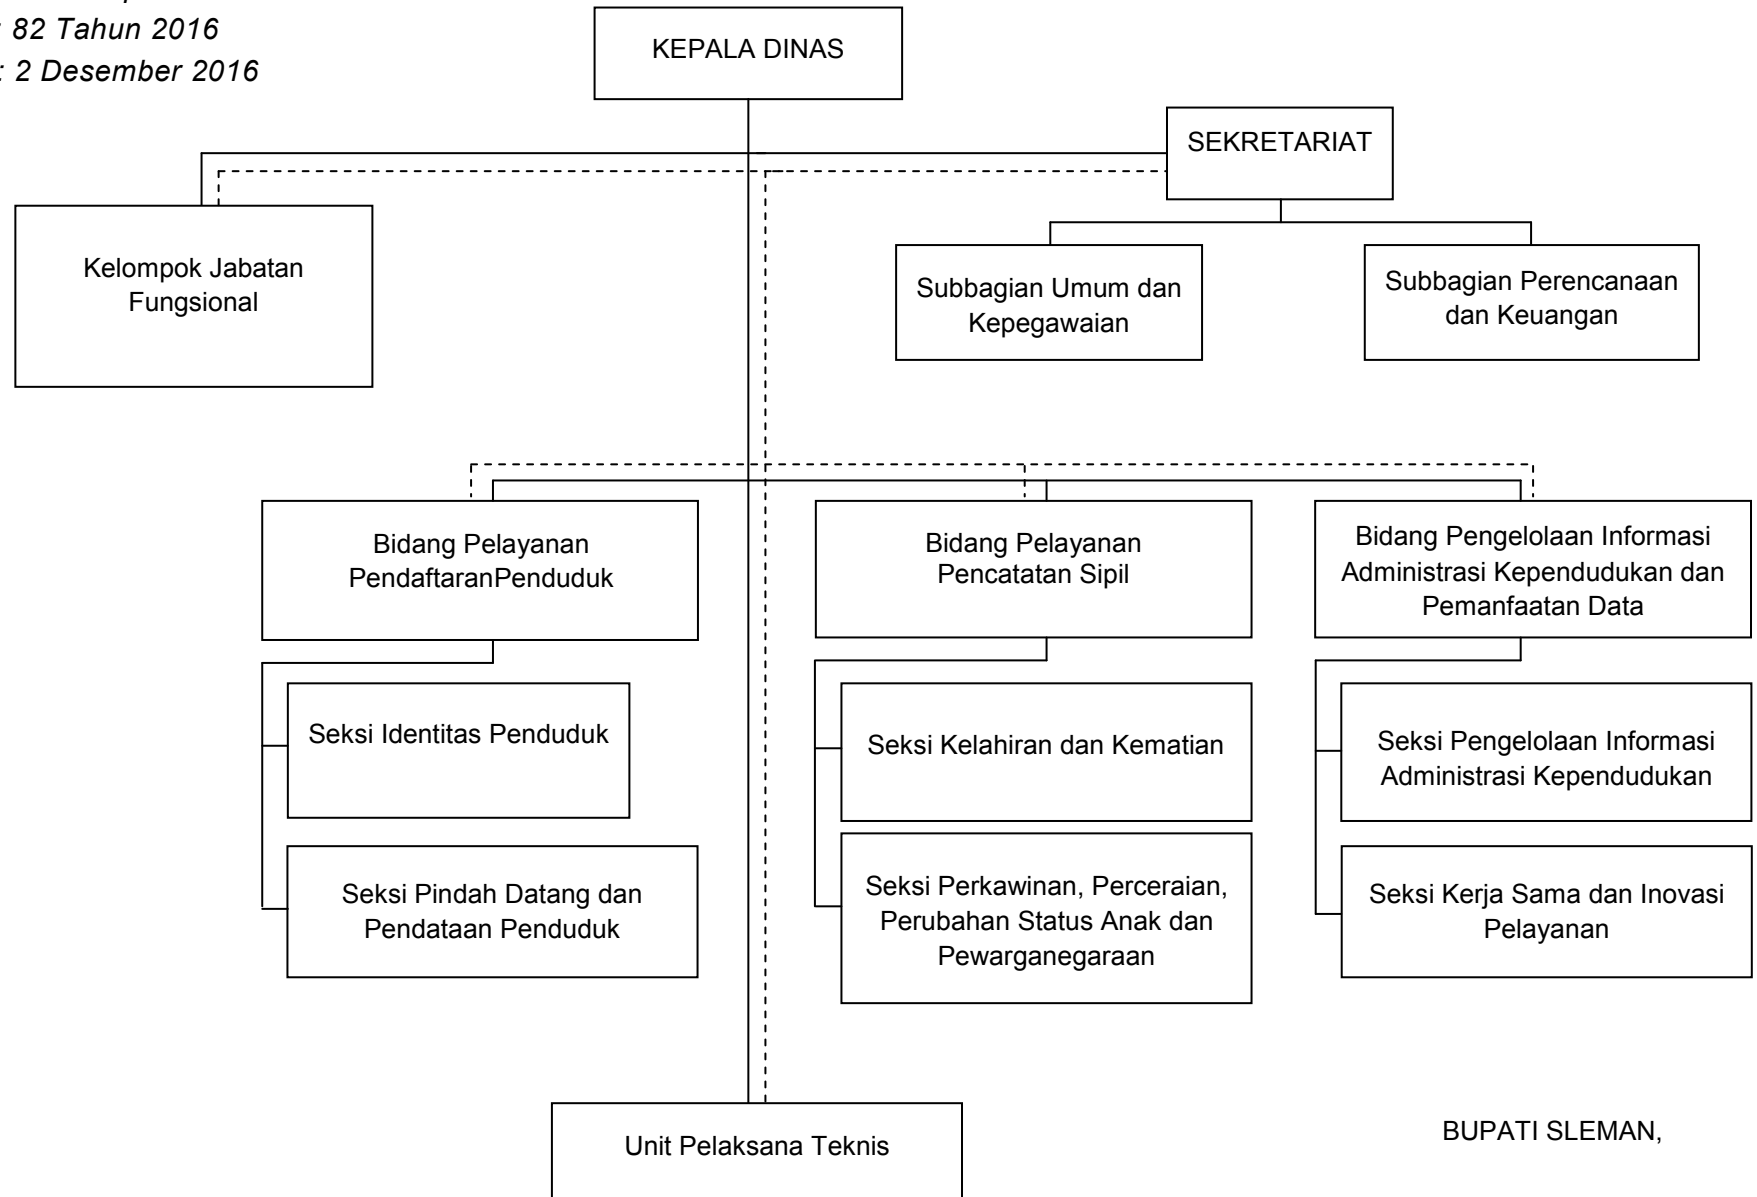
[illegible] 82 Tahun 2016
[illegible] 2 Desember 2016

KEPALA DINAS

SEKRETARIAT

Kelompok Jabatan Fungsional

Subbagian Umum dan Kepegawaian

Subbagian Perencanaan dan Keuangan

Bidang Pelayanan PendaftaranPenduduk

Bidang Pelayanan Pencatatan Sipil

Bidang Pengelolaan Informasi Administrasi Kependudukan dan Pemanfaatan Data

Seksi Identitas Penduduk

Seksi Pindah Datang dan Pendataan Penduduk

Seksi Kelahiran dan Kematian

Seksi Perkawinan, Perceraian, Perubahan Status Anak dan Pewarganegaraan

Seksi Pengelolaan Informasi Administrasi Kependudukan

Seksi Kerja Sama dan Inovasi Pelayanan

Unit Pelaksana Teknis

BUPATI SLEMAN,